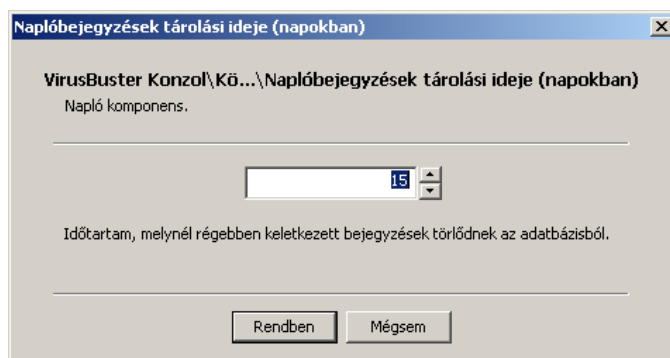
Naplóbejegyzések tárolási ideje (napokban)

VirusBuster Konzol\Kö...\Naplóbejegyzések tárolási ideje (napokban)
Napló komponens.

15

Időtartam, melynél régebben keletkezett bejegyzések törlődnek az adatbázisból.

Rendben Mégsem